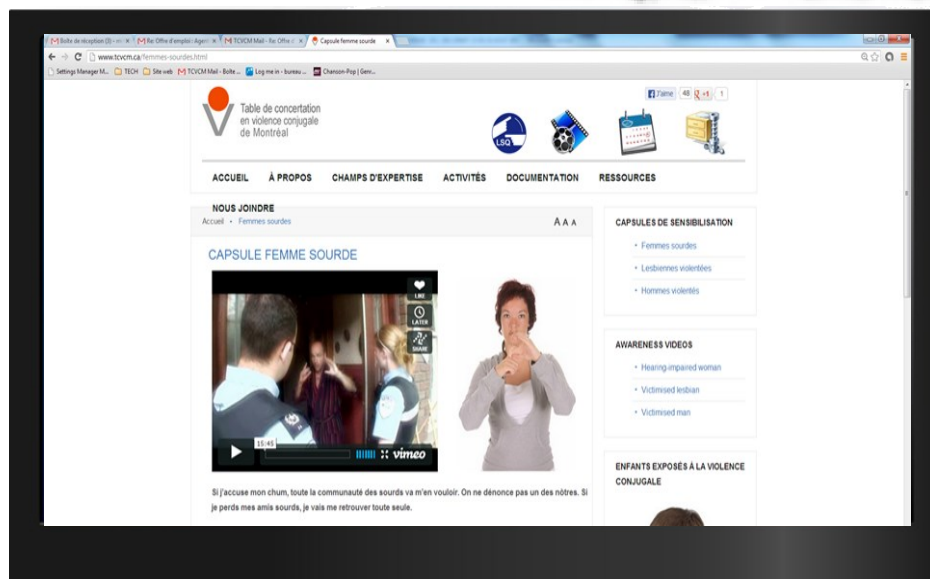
Boîte de réception (3) - m | Re: Offre d'emploi : Agent | TCVCM Mail - Re: Offre d | Capsule femme sourde

www.tcvcm.ca/femmes-sourdes.html

Settings Manager M... | TECH | Site web | TCVCM Mail - Boîte ... | Log me in - bureau ... | Chanson-Pop | Geni...

Table de concertation en violence conjugale de Montréal

J'aime 48 +1 1

LSQ

ACCUEIL À PROPOS CHAMPS D'EXPERTISE ACTIVITÉS DOCUMENTATION RESSOURCES

NOUS JOINDRE

Accueil • Femmes sourdes

A A A

CAPSULE FEMME SOURDE

LIKE

LATER

SHARE

15:45

vimeo

Si j'accuse mon chum, toute la communauté des sourds va m'en vouloir. On ne dénonce pas un des nôtres. Si je perds mes amis sourds, je vais me retrouver toute seule.

CAPSULES DE SENSIBILISATION

• Femmes sourdes

• Lesbiennes violentées

• Hommes violentés

AWARENESS VIDEOS

• Hearing-impaired woman

• Victimised lesbian

• Victimised man

ENFANTS EXPOSÉS À LA VIOLENCE CONJUGALE